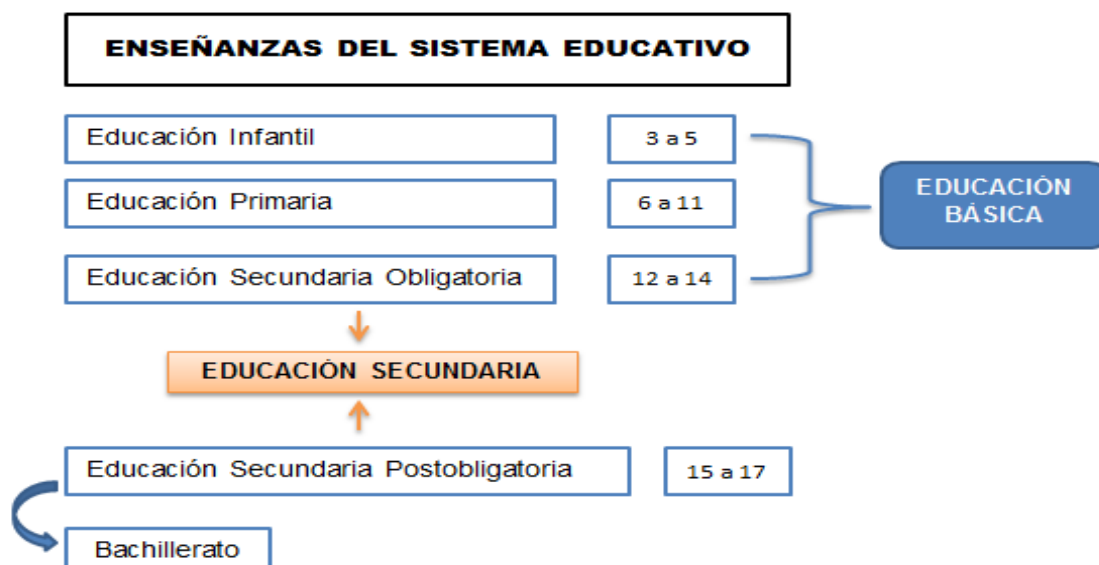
ENSEÑANZAS DEL SISTEMA EDUCATIVO

Educación Infantil

3 a 5

Educación Primaria

6 a 11

Educación Secundaria Obligatoria

12 a 14

EDUCACIÓN BÁSICA

EDUCACIÓN SECUNDARIA

Educación Secundaria Postobligatoria

15 a 17

Bachillerato